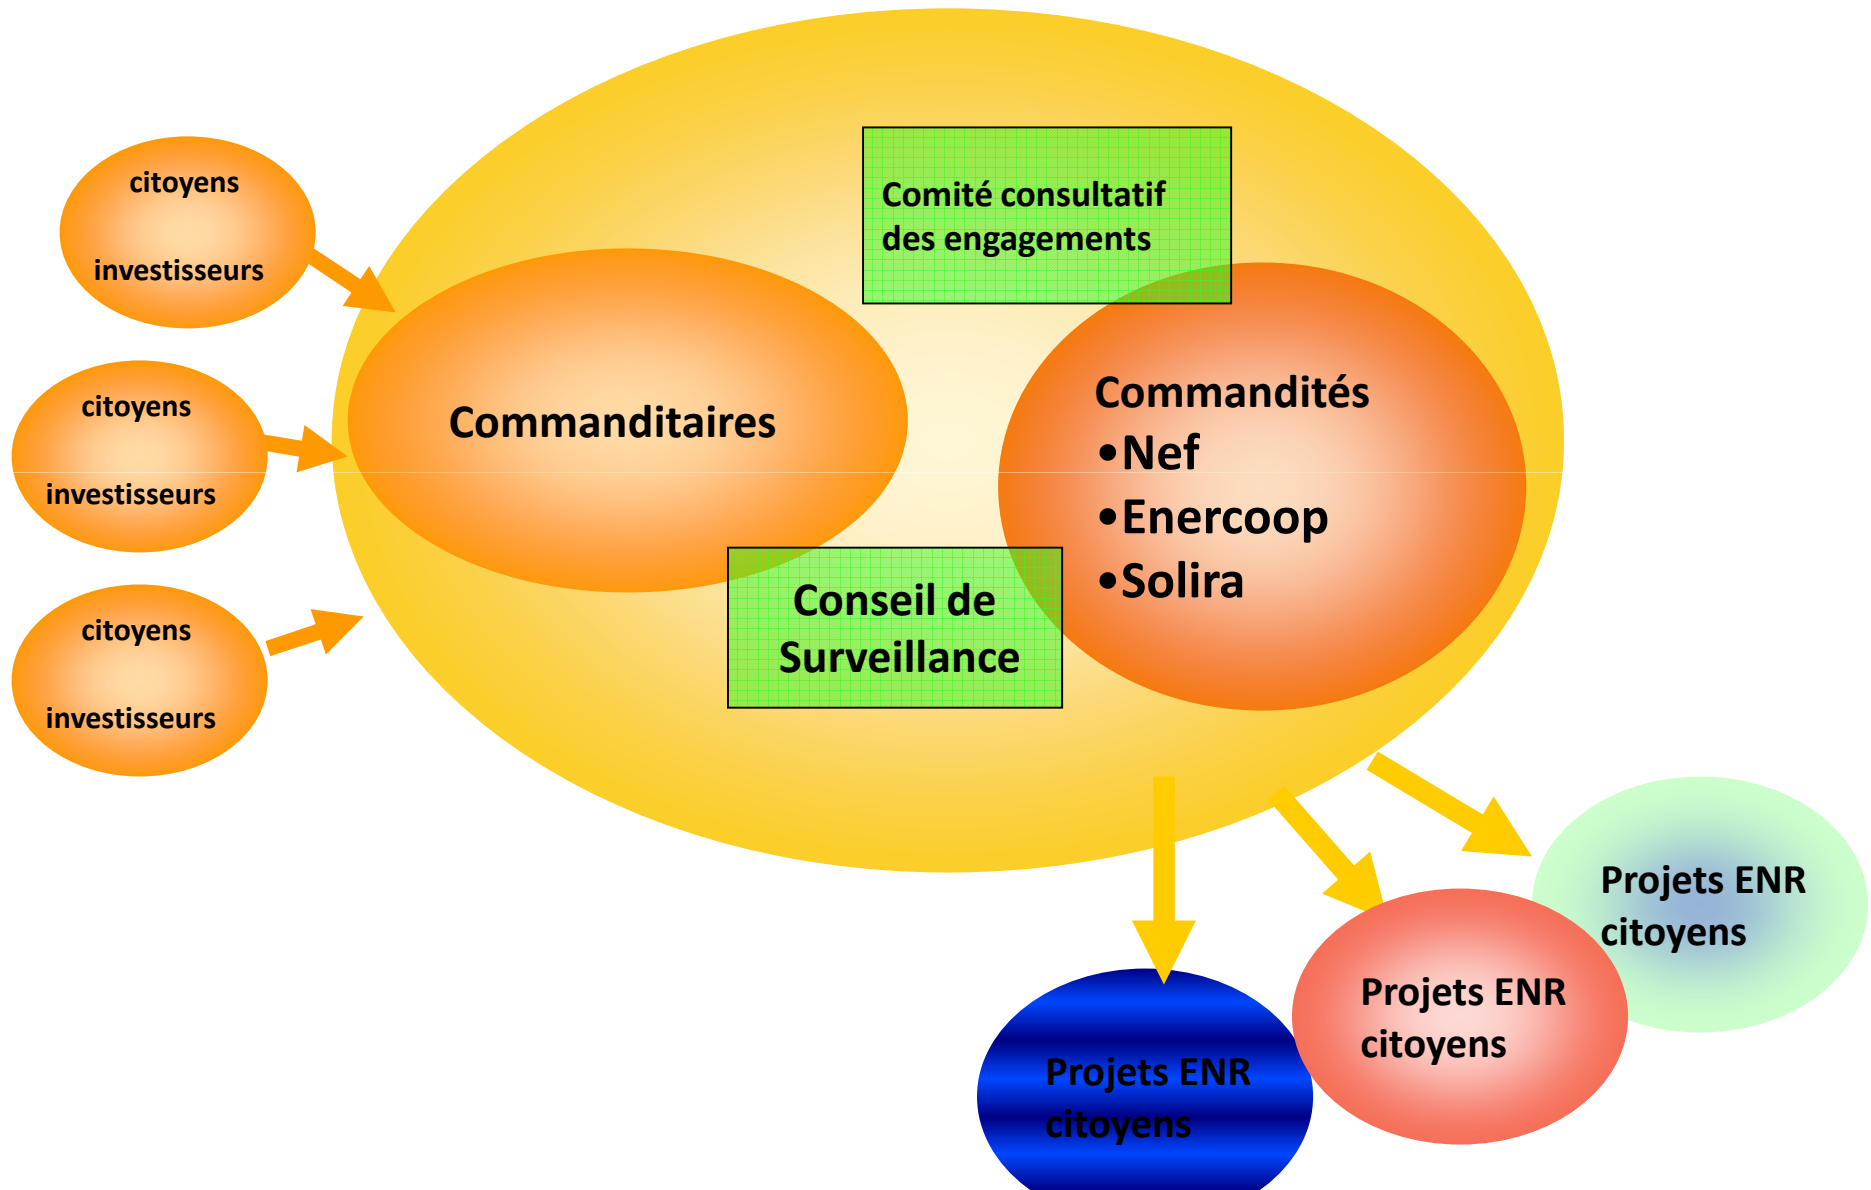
citoyens
investisseurs

citoyens
investisseurs

citoyens
investisseurs

Comité consultatif des engagements

Commanditaires

Commandités
•Nef
•Enercoop
•Solira

Conseil de Surveillance

Projets ENR citoyens

Projets ENR citoyens

Projets ENR citoyens